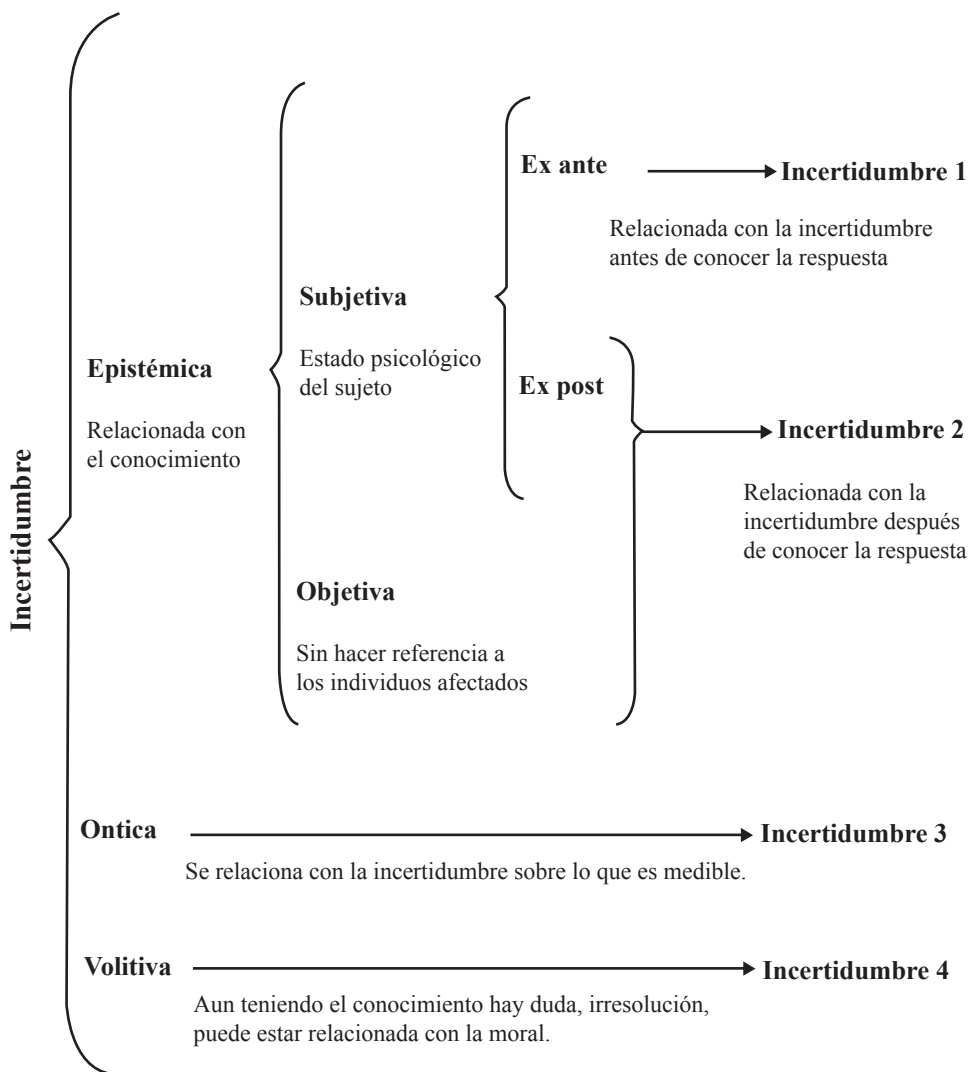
Incertidumbre

Epistémica

Relacionada con el conocimiento

Subjetiva

Estado psicológico del sujeto

Ex ante

Incertidumbre 1

Relacionada con la incertidumbre antes de conocer la respuesta

Ex post

Incertidumbre 2

Relacionada con la incertidumbre después de conocer la respuesta

Objetiva

Sin hacer referencia a los individuos afectados

Ontica

Incertidumbre 3

Se relaciona con la incertidumbre sobre lo que es medible.

Volitiva

Incertidumbre 4

Aun teniendo el conocimiento hay duda, irresolución, puede estar relacionada con la moral.